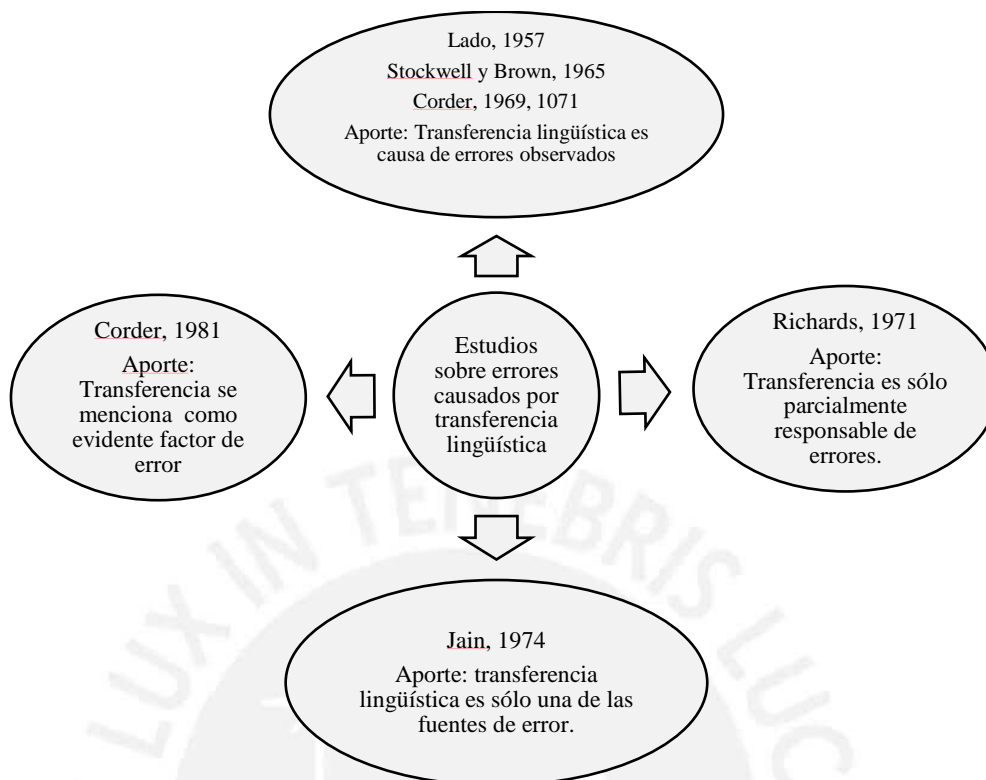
Lado, 1957
Stockwell y Brown, 1965
Corder, 1969, 1071
Aporte: Transferencia lingüística es causa de errores observados

Corder, 1981
Aporte: Transferencia se menciona como evidente factor de error

Estudios sobre errores causados por transferencia lingüística

Richards, 1971
Aporte: Transferencia es sólo parcialmente responsable de errores.

Jain, 1974
Aporte: transferencia lingüística es sólo una de las fuentes de error.

LUX IN TENEBRIS LUC